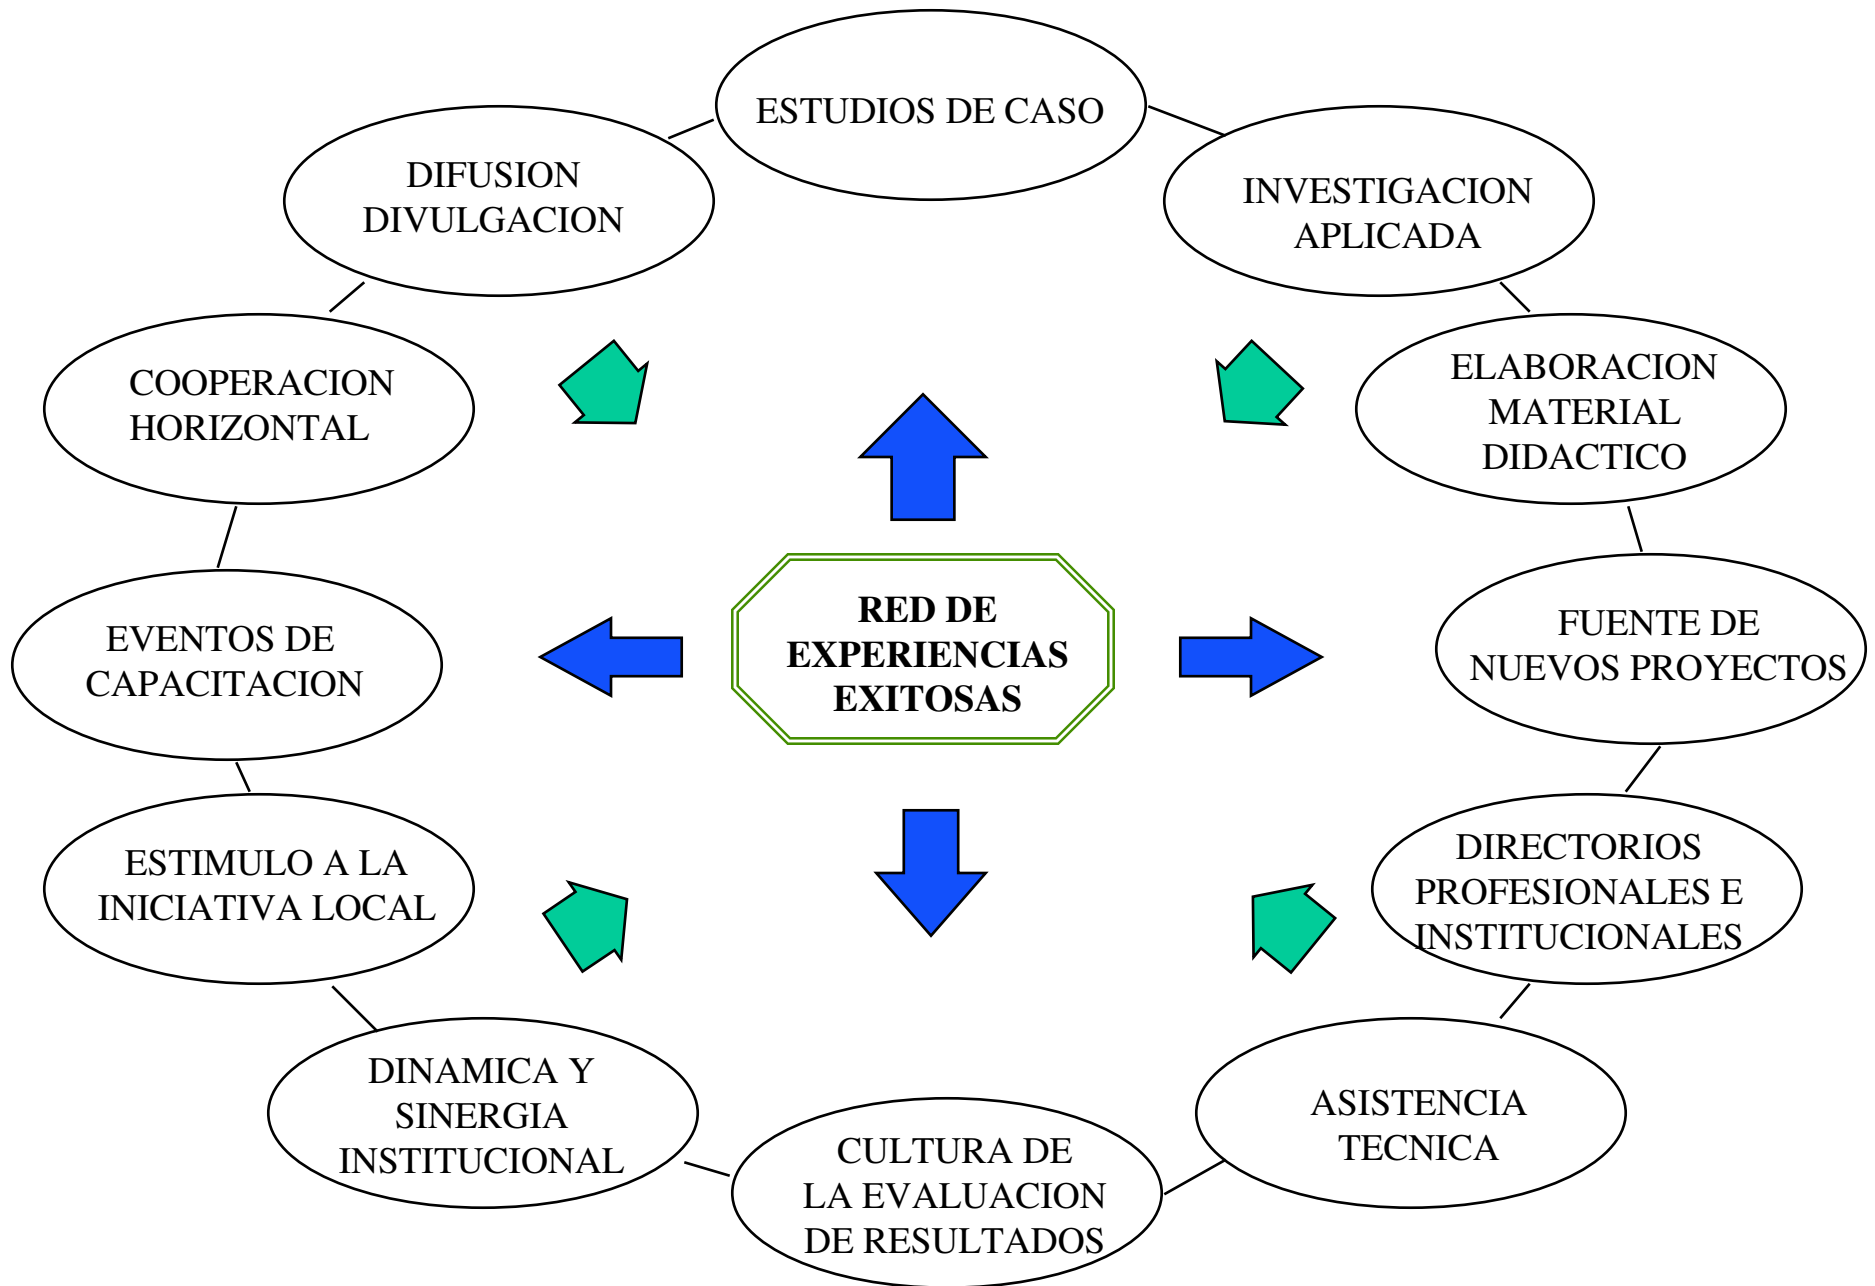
ESTUDIOS DE CASO

INVESTIGACION APLICADA

ELABORACION MATERIAL DIDACTICO

FUENTE DE NUEVOS PROYECTOS

DIRECTORIOS PROFESIONALES E INSTITUCIONALES

ASISTENCIA TECNICA

CULTURA DE LA EVALUACION DE RESULTADOS

DINAMICA Y SINERGIA INSTITUCIONAL

ESTIMULO A LA INICIATIVA LOCAL

EVENTOS DE CAPACITACION

COOPERACION HORIZONTAL

DIFUSION DIVULGACION

RED DE EXPERIENCIAS EXITOSAS